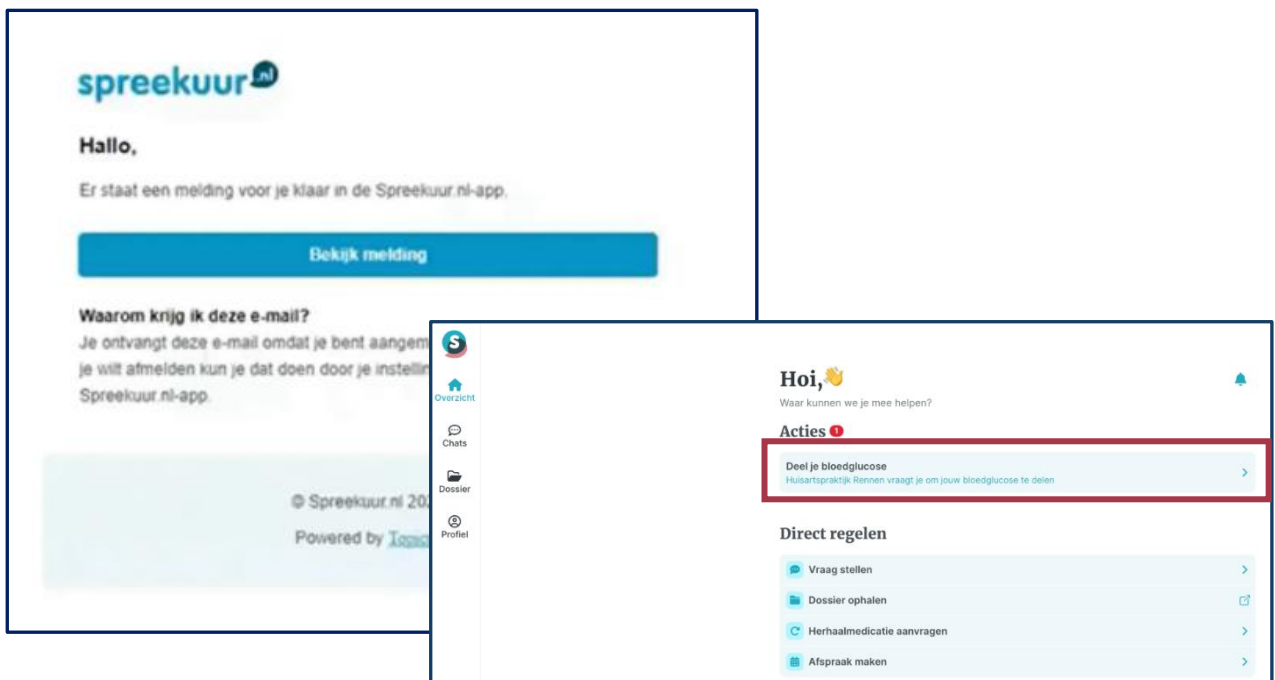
spreekuur.nl

Hallo,

Er staat een melding voor je klaar in de Spreekuur.nl-app.

Bekijk melding

Waarom krijg ik deze e-mail?

Je ontvangt deze e-mail omdat je bent aangem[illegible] je wilt afmelden kun je dat doen door je instellin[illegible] Spreekuur.nl-app.

© Spreekuur.nl 20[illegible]

Powered by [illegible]

S

Overzicht

Chats

Dossier

Profiel

Hoi,👋

Waar kunnen we je mee helpen?

Acties 1

Deel je bloedglucose
Huisartspraktijk Rennen vraagt je om jouw bloedglucose te delen

Direct regelen

Vraag stellen

Dossier ophalen

Herhaalmedicatie aanvragen

Afspraak maken